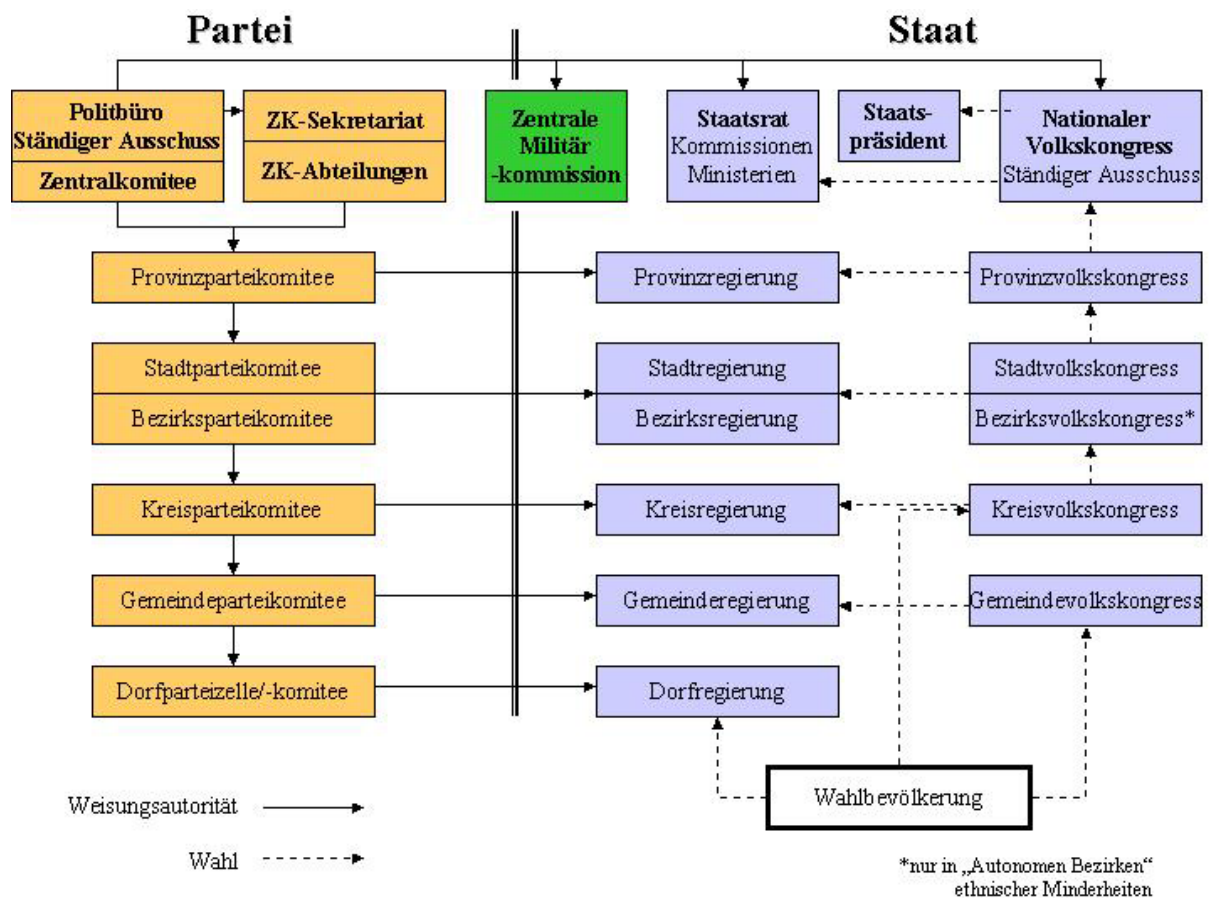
Partei

Staat

Politbüro Ständiger Ausschuss

Zentralkomitee

ZK-Sekretariat

ZK-Abteilungen

Zentrale Militär -kommission

Staatsrat Kommissionen Ministerien

Staatspräsident

Nationaler Volkskongress Ständiger Ausschuss

Provinzparteikomitee

Provinzregierung

Provinzvolkskongress

Stadtparteikomitee

Bezirksparteikomitee

Stadtregierung

Bezirksregierung

Stadtvolkskongress

Bezirksvolkskongress*

Kreisparteikomitee

Kreisregierung

Kreisvolkskongress

Gemeindeparteikomitee

Gemeinderegierung

Gemeindevolkskongress

Dorfparteizelle/-komitee

Dorfregierung

Wahlbevölkerung

Weisungsautorität

Wahl

*nur in „Autonomen Bezirken" ethnischer Minderheiten